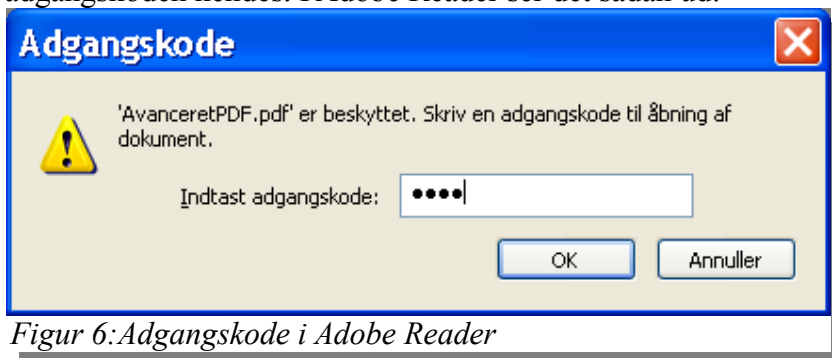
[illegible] kendes. I Adobe Reader ser det sådan ud:

Adgangskode

'AvanceretPDF.pdf' er beskyttet. Skriv en adgangskode til åbning af dokument.

Indtast adgangskode: ••••

OK

Annuller

Figur 6:Adgangskode i Adobe Reader